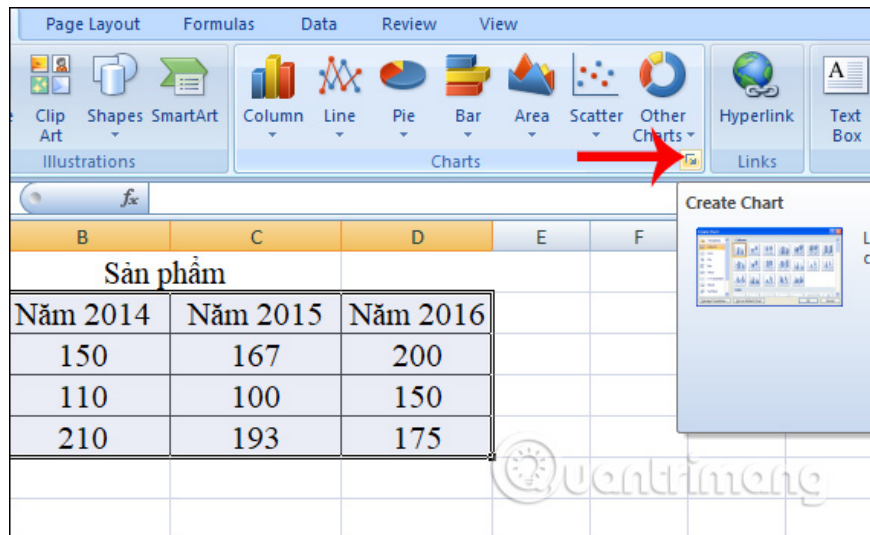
Page Layout Formulas Data Review View

Clip Art Shapes SmartArt Column Line Pie Bar Area Scatter Other Charts Hyperlink Text Box

Illustrations Charts Links

$f_x$

Create Chart

L
c

B C D E F

Sản phẩm

| Năm 2014 | Năm 2015 | Năm 2016 |
|---|---|---|
| 150 | 167 | 200 |
| 110 | 100 | 150 |
| 210 | 193 | 175 |

Quantrimang